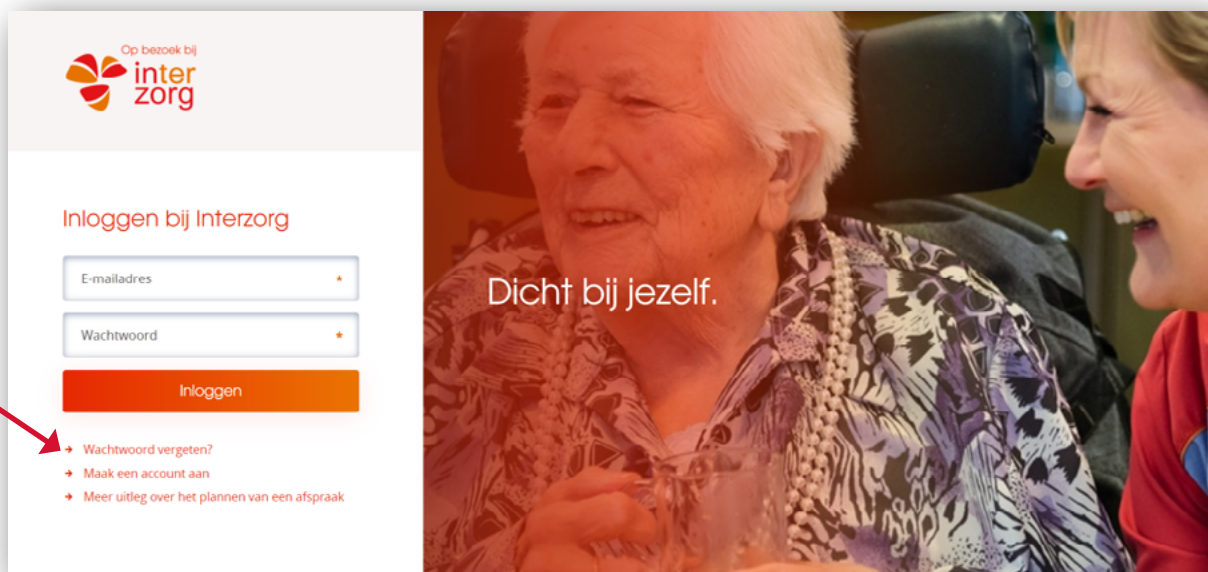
Op bezoek bij
inter
zorg

Inloggen bij Interzorg

E-mailadres *

Wachtwoord *

Inloggen

→ Wachtwoord vergeten?
→ Maak een account aan
→ Meer uitleg over het plannen van een afspraak

Dicht bij jezelf.